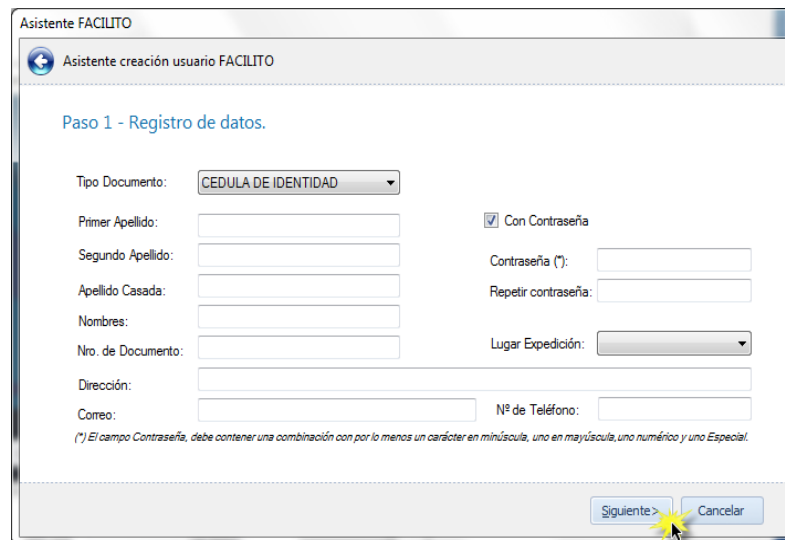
Asistente FACILITO

Asistente creación usuario FACILITO

Paso 1 - Registro de datos.

Tipo Documento: CEDULA DE IDENTIDAD

Primer Apellido:

Con Contraseña

Segundo Apellido:

Contraseña (*):

Apellido Casada:

Repetir contraseña:

Nombres:

Nro. de Documento:

Lugar Expedición:

Dirección:

Correo:

Nº de Teléfono:

(*) El campo Contraseña, debe contener una combinación con por lo menos un carácter en minúscula, uno en mayúscula,uno numérico y uno Especial.

Siguiente>

Cancelar